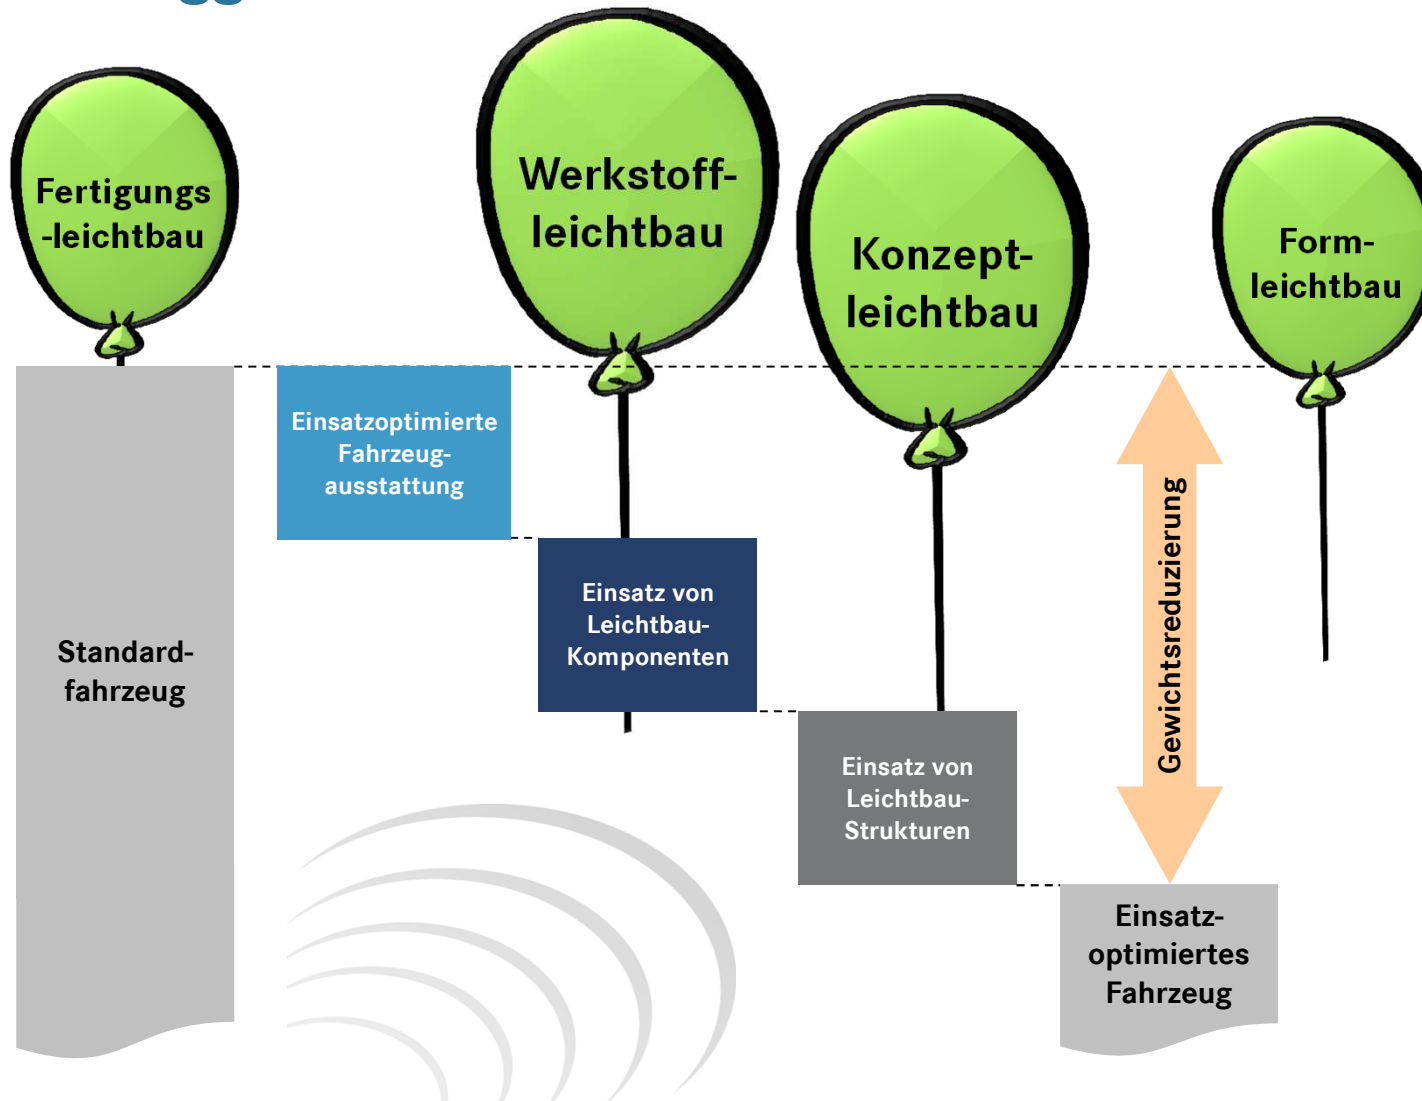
Fertigungs -leichtbau

Werkstoff-leichtbau

Konzept-leichtbau

Form-leichtbau

Standard-fahrzeug

Einsatzoptimierte Fahrzeug-ausstattung

Einsatz von Leichtbau-Komponenten

Einsatz von Leichtbau-Strukturen

Gewichtsreduzierung

Einsatz-optimiertes Fahrzeug